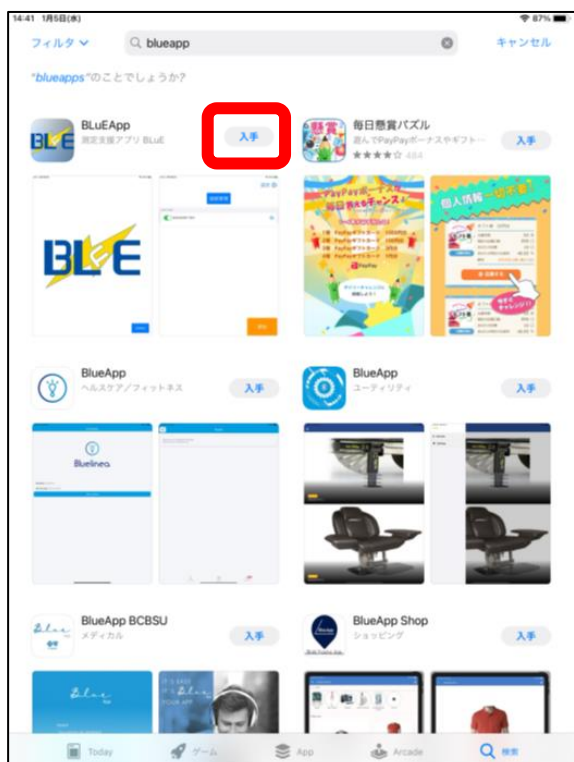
14:41 1月5日(水)

87%

フィルタ

blueapp

キャンセル

"blueapps"のことでしょうか?

BLuEApp
測定支援アプリ BLuE

入手

毎日懸賞パズル
遊んでPayPayボーナスやギフト...
★★★★☆ 484

入手

BLuE

PayPayボーナス
毎日チャンス!

個人情報一切不要!

BlueApp
ヘルスケア/フィットネス

入手

BlueApp
ユーティリティ

入手

Bluelinea

BlueApp BCBSU
メディカル

入手

BlueApp Shop
ショッピング

入手

BLuE

Today

ゲーム

App

Arcade

検索